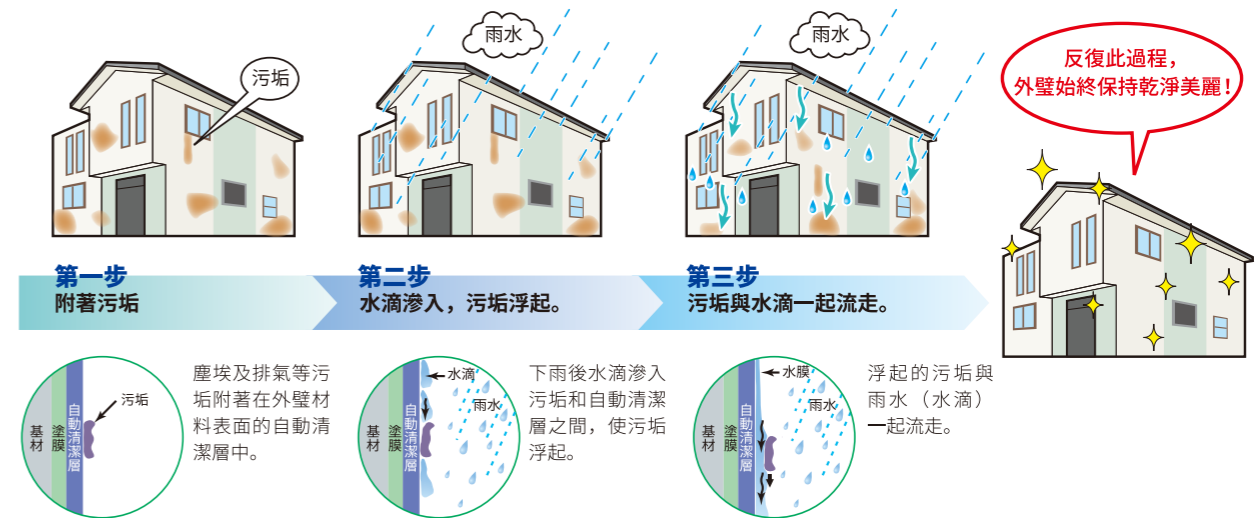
污垢

雨水

雨水

反復此過程，外壁始終保持乾淨美麗！

第一步
附著污垢

第二步
水滴滲入，污垢浮起。

第三步
污垢與水滴一起流走。

基材 塗膜 自動清潔層 污垢

塵埃及排氣等污垢附著在外壁材料表面的自動清潔層中。

基材 塗膜 自動清潔層 水滴 雨水

下雨後水滴滲入污垢和自動清潔層之間，使污垢浮起。

基材 塗膜 自動清潔層 水膜 雨水

浮起的污垢與雨水（水滴）一起流走。